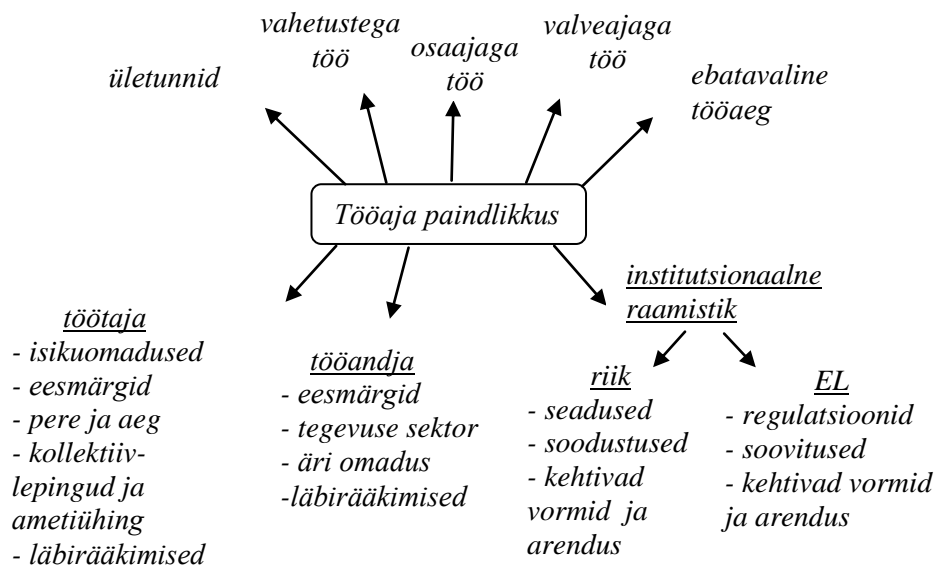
vahetustega töö

osaajaga töö

valveajaga töö

ületunnid

ebatavaline tööaeg

Tööaja paindlikkus

töötaja
- isikuomadused
- eesmärgid
- pere ja aeg
- kollektiivlepingud ja ametiühing
- läbirääkimised

tööandja
- eesmärgid
- tegevuse sektor
- äri omadus
-läbirääkimised

institutsionaalne raamistik

riik
- seadused
- soodustused
- kehtivad vormid ja arendus

EL
- regulatsioonid
- soovitused
- kehtivad vormid ja arendus